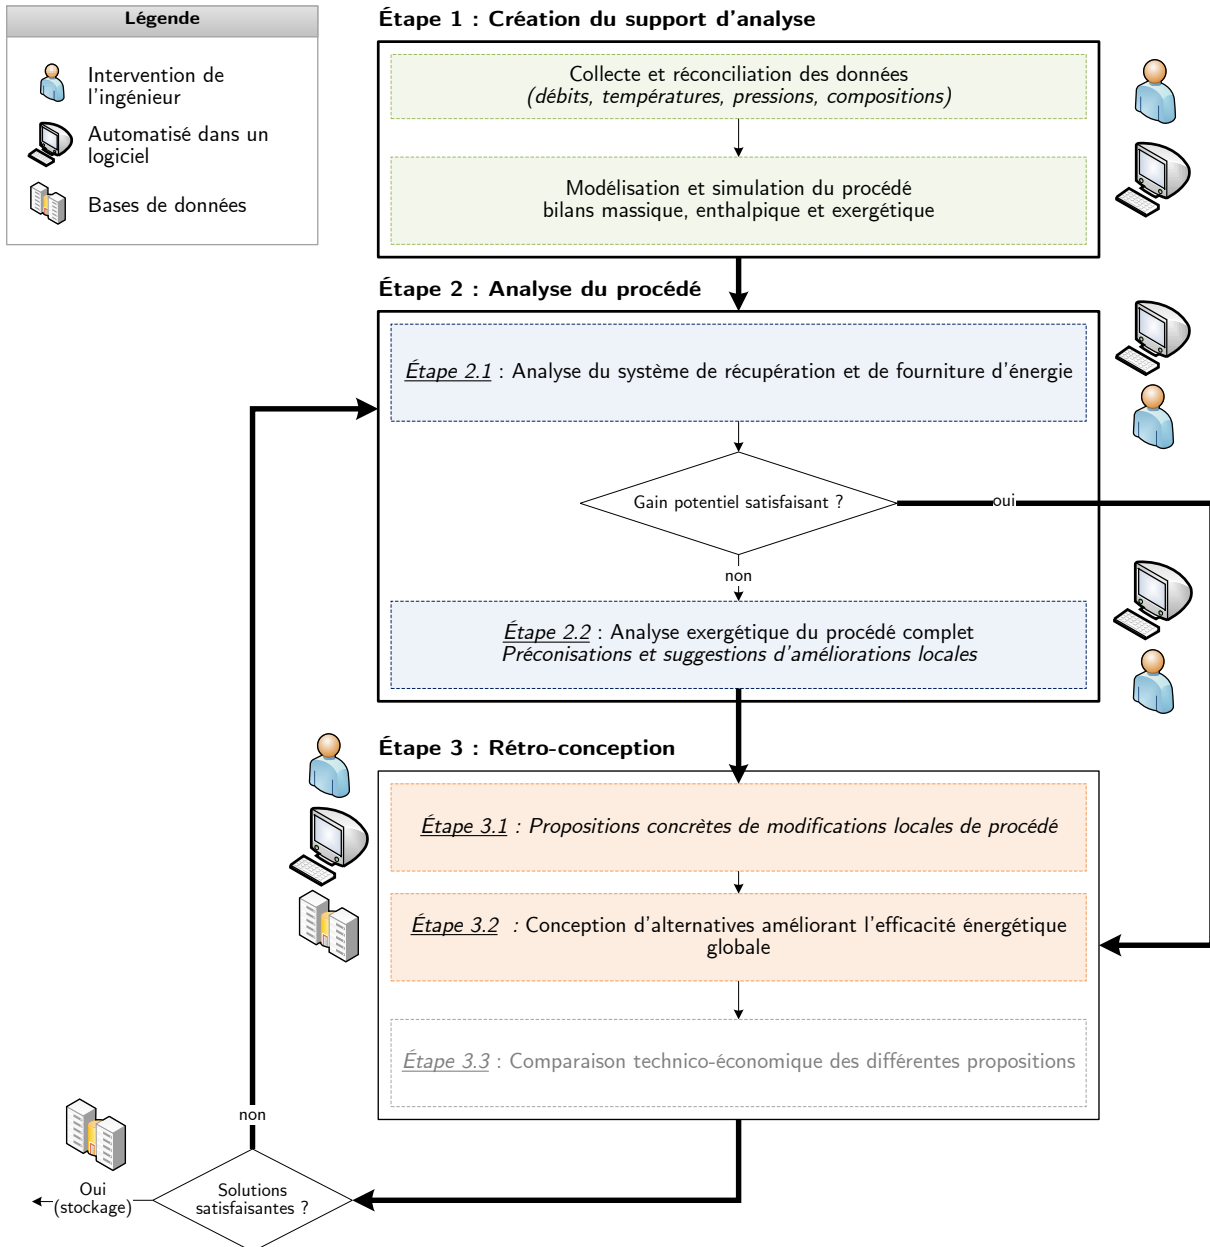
Légende

Intervention de l'ingénieur

Automatisé dans un logiciel

Bases de données

Étape 1 : Création du support d'analyse

Collecte et réconciliation des données
(débits, températures, pressions, compositions)

Modélisation et simulation du procédé
bilans massique, enthalpique et exergétique

Étape 2 : Analyse du procédé

Étape 2.1 : Analyse du système de récupération et de fourniture d'énergie

Gain potentiel satisfaisant ?

oui

non

Étape 2.2 : Analyse exergétique du procédé complet
Préconisations et suggestions d'améliorations locales

Étape 3 : Rétro-conception

Étape 3.1 : Propositions concrètes de modifications locales de procédé

Étape 3.2 : Conception d'alternatives améliorant l'efficacité énergétique globale

Étape 3.3 : Comparaison technico-économique des différentes propositions

non

Oui
(stockage)

Solutions satisfaisantes ?